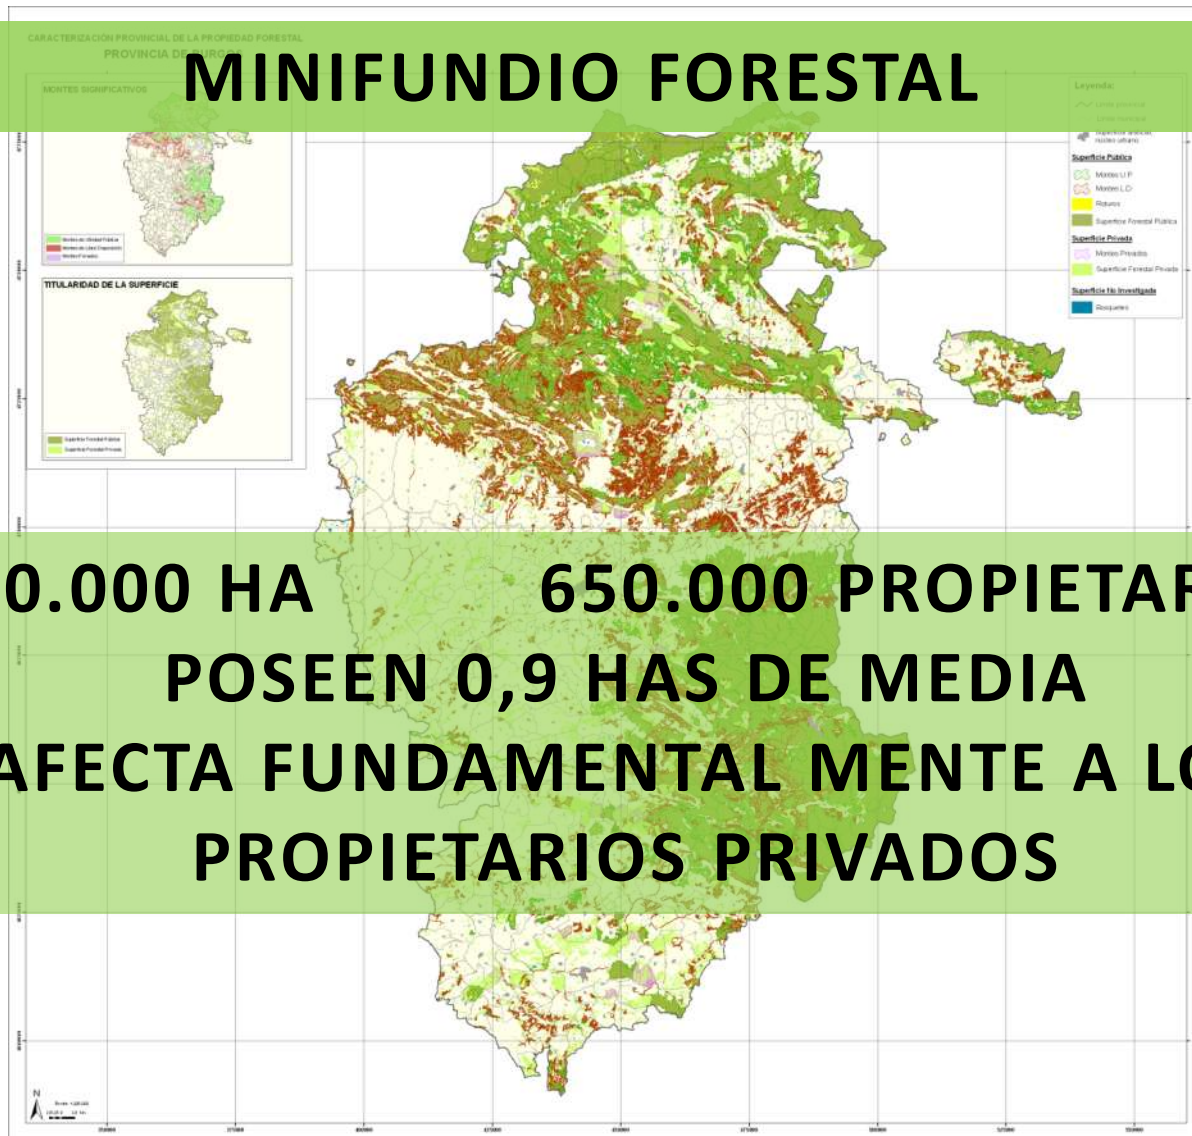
CARACTERIZACIÓN PROVINCIAL DE LA PROPIEDAD FORESTAL
PROVINCIA DE BURGOS

MINIFUNDIO FORESTAL

MONTES SIGNIFICATIVOS

Leyenda:

Superficie Pública
Montes U.P.
Montes L.C.
Roturos
Superficie Forestal Pública
Superficie Privada
Montes Privados
Superficie Forestal Privada
Superficie No Investigada
Bosques

TITULARIDAD DE LA SUPERFICIE

0.000 HA 650.000 PROPIETAR

POSEEN 0,9 HAS DE MEDIA

AFECTA FUNDAMENTAL MENTE A LO

PROPIETARIOS PRIVADOS